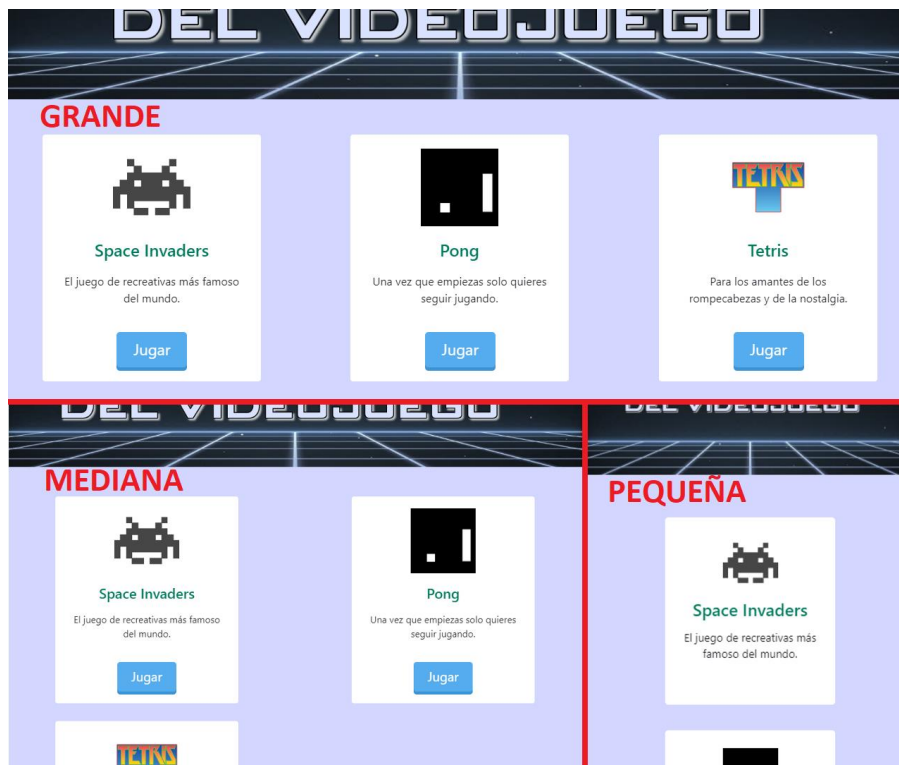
DEL VIDEOJUEGO

GRANDE

TETRIS

Space Invaders

El juego de recreativas más famoso del mundo.

Jugar

Pong

Una vez que empiezas solo quieres seguir jugando.

Jugar

Tetris

Para los amantes de los rompecabezas y de la nostalgia.

Jugar

DEL VIDEOJUEGO

MEDIANA

Space Invaders

El juego de recreativas más famoso del mundo.

Jugar

Pong

Una vez que empiezas solo quieres seguir jugando.

Jugar

TETRIS

DEL VIDEOJUEGO

PEQUEÑA

Space Invaders

El juego de recreativas más famoso del mundo.